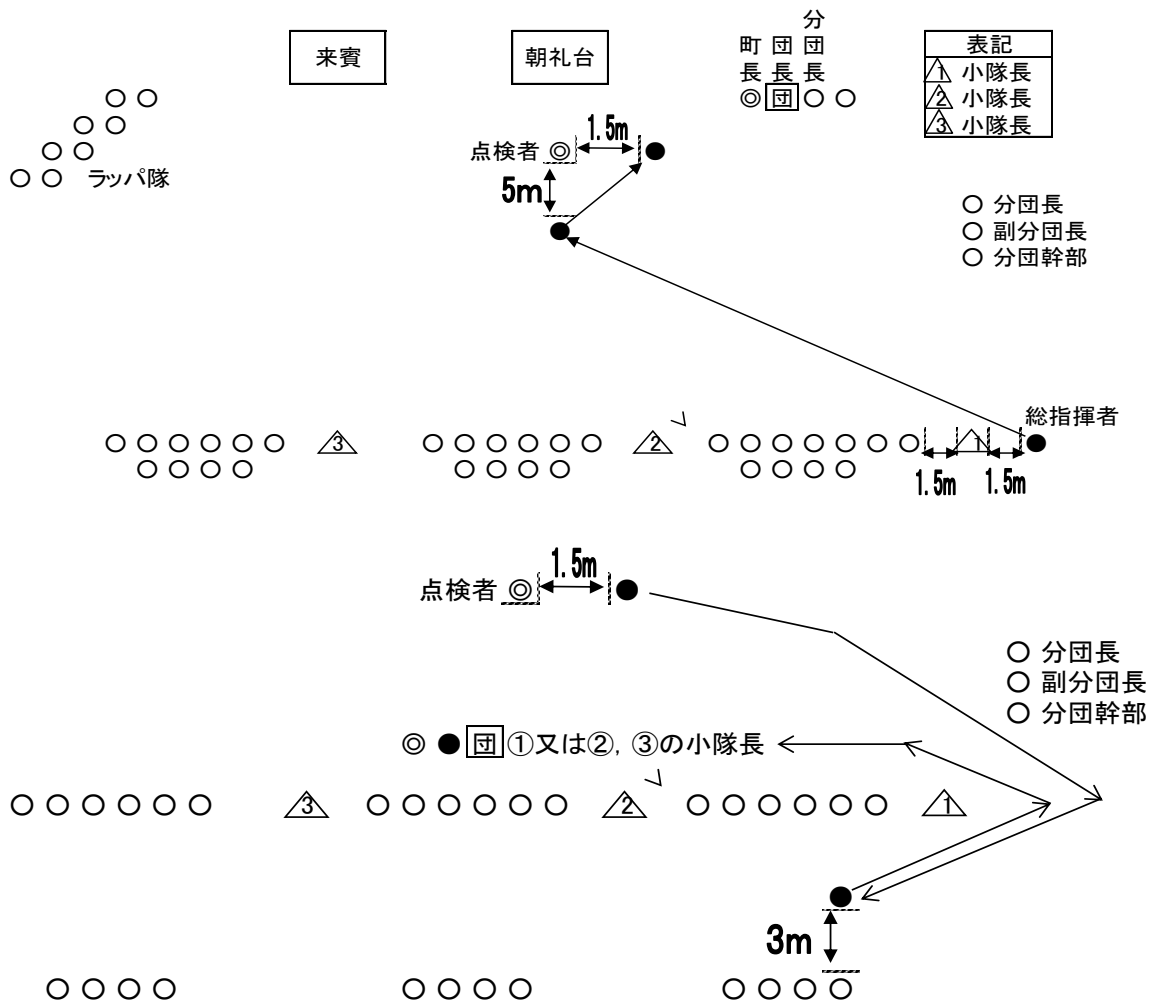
来賓

朝礼台

町長 団長 分団長
◎ 団 ○ ○

表記
1 小隊長
2 小隊長
3 小隊長

○ ○
○ ○
○ ○
○ ○ ラッパ隊

点検者 ◎ 1.5m ●
5m
●

○ 分団長
○ 副分団長
○ 分団幹部

総指揮者

○ ○ ○ ○ ○ ○ 3 ○ ○ ○ ○ ○ ○ 2 ○ ○ ○ ○ ○ ○ ○ 1 ●
○ ○ ○ ○ ○ ○ ○ ○ ○ ○ ○ ○
1.5m 1.5m

点検者 ◎ 1.5m ●

○ 分団長
○ 副分団長
○ 分団幹部

◎ ● 団 ①又は②, ③の小隊長

○ ○ ○ ○ ○ ○ 3 ○ ○ ○ ○ ○ ○ 2 ○ ○ ○ ○ ○ ○ 1

●
3m

○ ○ ○ ○ ○ ○ ○ ○ ○ ○ ○ ○